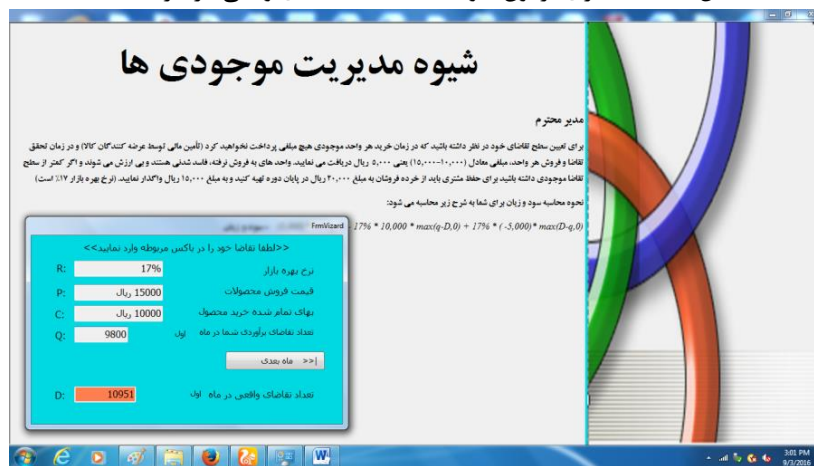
شیوه مدیریت موجودی ها

مدیر محترم

برای تعیین سطح تقاضای خود در نظر داشته باشید که در زمان خرید، هر واحد موجودی هیچ مبلغی پرداخت نخواهید کرد (تأمین مالی توسط عرضه کنندگان کالا) و در زمان تحقق تقاضا و فروش هر واحد، مبلغی معادل (۱۰،۰۰۰-۱۵،۰۰۰) یعنی ۵،۰۰۰ ریال دریافت می نمایید. واحد های به فروش نرفته، فاسد شدنی هستند، و بی ارزش می شوند و اگر کمتر از سطح تقاضا موجودی داشته باشید برای حفظ مشتری باید از خرده فروشان به مبلغ ۲۰،۰۰۰ ریال در پایان دوره تهیه کنید و به مبلغ ۱۵،۰۰۰ ریال واگذار نمایید. (نرخ بهره بازار ۱۷٪ است)

نحوه محاسبه سود و زیان برای شما به شرح زیر محاسبه می شود:

$17\% * 10,000 * max(q-D,0) + 17\% * (-5,000) * max(D-q,0)$

FrmVizard

<<لطفا تقاضای خود را در باکس مربوطه وارد نمایید>>

R: 17% نرخ بهره بازار

P: 15000 ریال قیمت فروش محصولات

C: 10000 ریال بهای تمام شده خرید محصول

Q: 9800 اول تعداد تقاضای برآوردی شما در ماه

|<< ماه بعدی

D: 10951 اول تعداد تقاضای واقعی در ماه

3:01 PM
9/3/2016